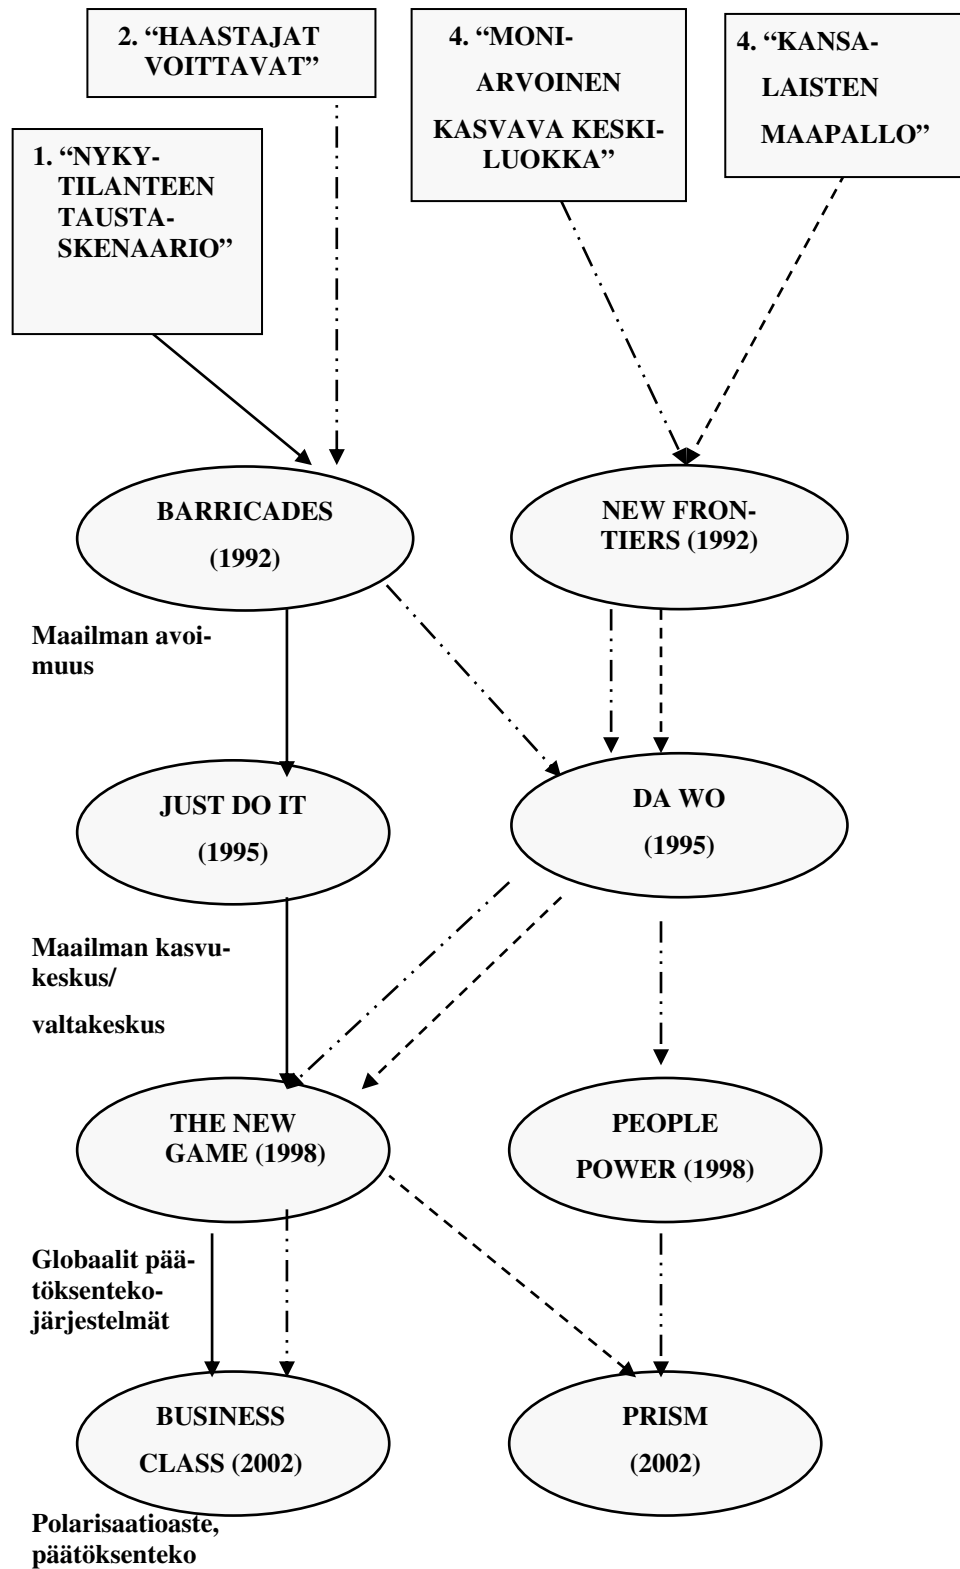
2. "HAASTAJAT VOITTAVAT"

4. "MONIARVOINEN KASVAVA KESKILUOKKA"

4. "KANSALAISTEN MAAPALLO"

1. "NYKYTILANTEEN TAUSTASKENAARIO"

BARRICADES (1992)

NEW FRONTIERS (1992)

Maailman avoimuus

JUST DO IT (1995)

DA WO (1995)

Maailman kasvukeskus/ valtakeskus

THE NEW GAME (1998)

PEOPLE POWER (1998)

Globaalit päätöksentekojärjestelmät

BUSINESS CLASS (2002)

PRISM (2002)

Polarisaatioaste, päätöksenteko